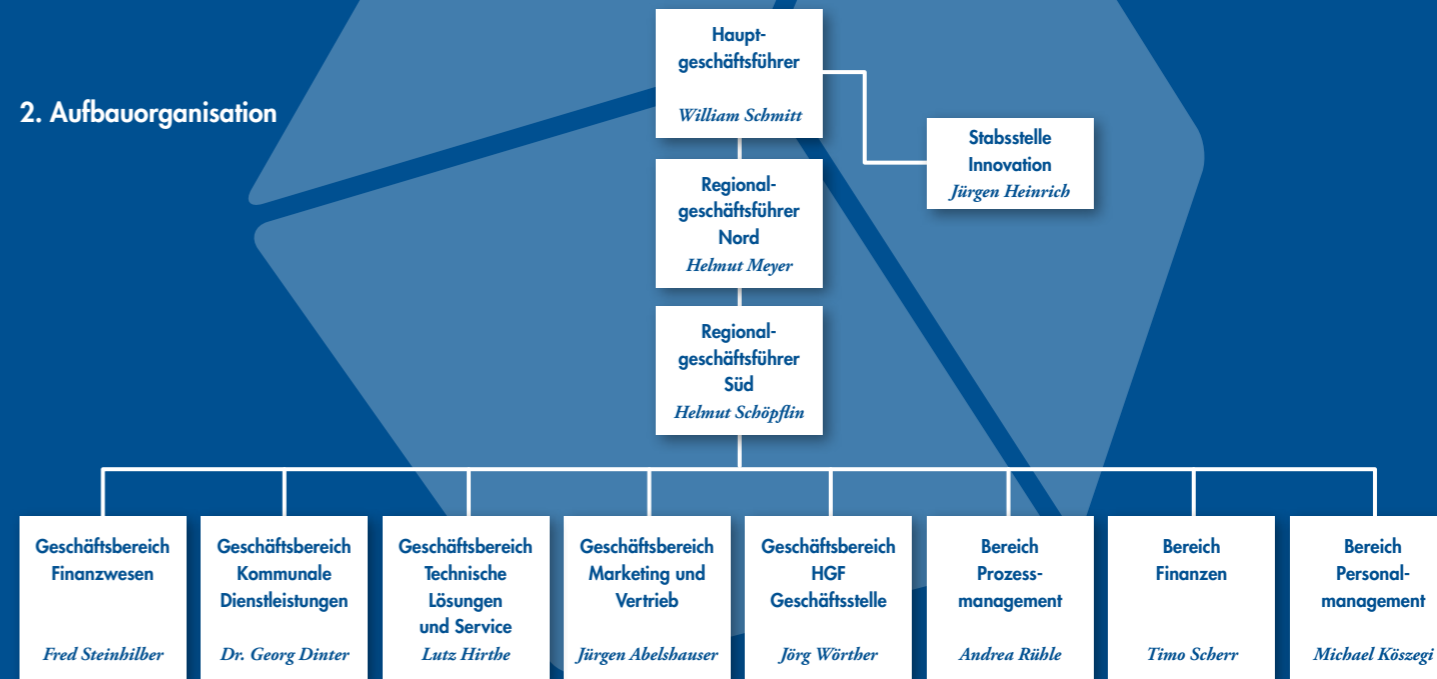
2. Aufbauorganisation

Hauptgeschäftsführer
William Schmitt

Stabsstelle Innovation
Jürgen Heinrich

Regionalgeschäftsführer Nord
Helmut Meyer

Regionalgeschäftsführer Süd
Helmut Schöpflin

Geschäftsbereich Finanzwesen
Fred Steinhilber

Geschäftsbereich Kommunale Dienstleistungen
Dr. Georg Dinter

Geschäftsbereich Technische Lösungen und Service
Lutz Hirthe

Geschäftsbereich Marketing und Vertrieb
Jürgen Abelshauser

Geschäftsbereich HGF Geschäftsstelle
Jörg Wörther

Bereich Prozessmanagement
Andrea Rühle

Bereich Finanzen
Timo Scherr

Bereich Personalmanagement
Michael Köszegi